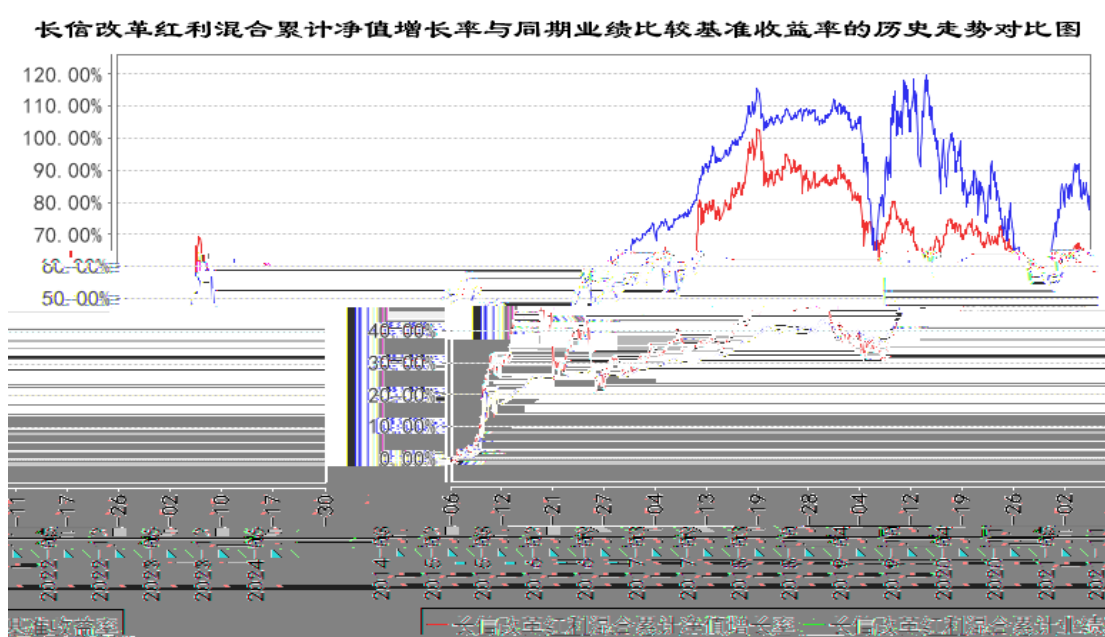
长信改革红利混合累计净值增长率与同期业绩比较基准收益率的历史走势对比图

120.00%
110.00%
100.00%
90.00%
80.00%
70.00%
60.00%
50.00%
40.00%
30.00%
20.00%
10.00%
0.00%

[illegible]

长信改革红利混合累计净值增长率 长信改革红利混合累计业绩比较基准收益率